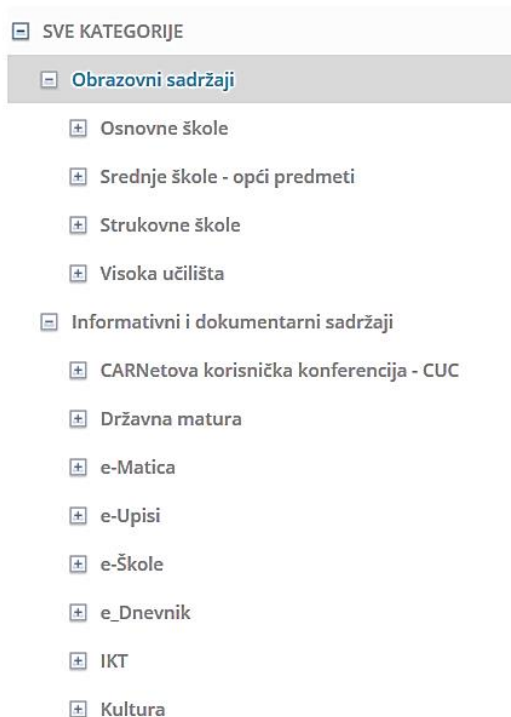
SVE KATEGORIJE

Obrazovni sadržaji

Osnovne škole

Srednje škole - opći predmeti

Strukovne škole

Visoka učilišta

Informativni i dokumentarni sadržaji

CARNetova korisnička konferencija - CUC

Državna matura

e-Matica

e-Upisi

e-Škole

e_Dnevnik

IKT

Kultura